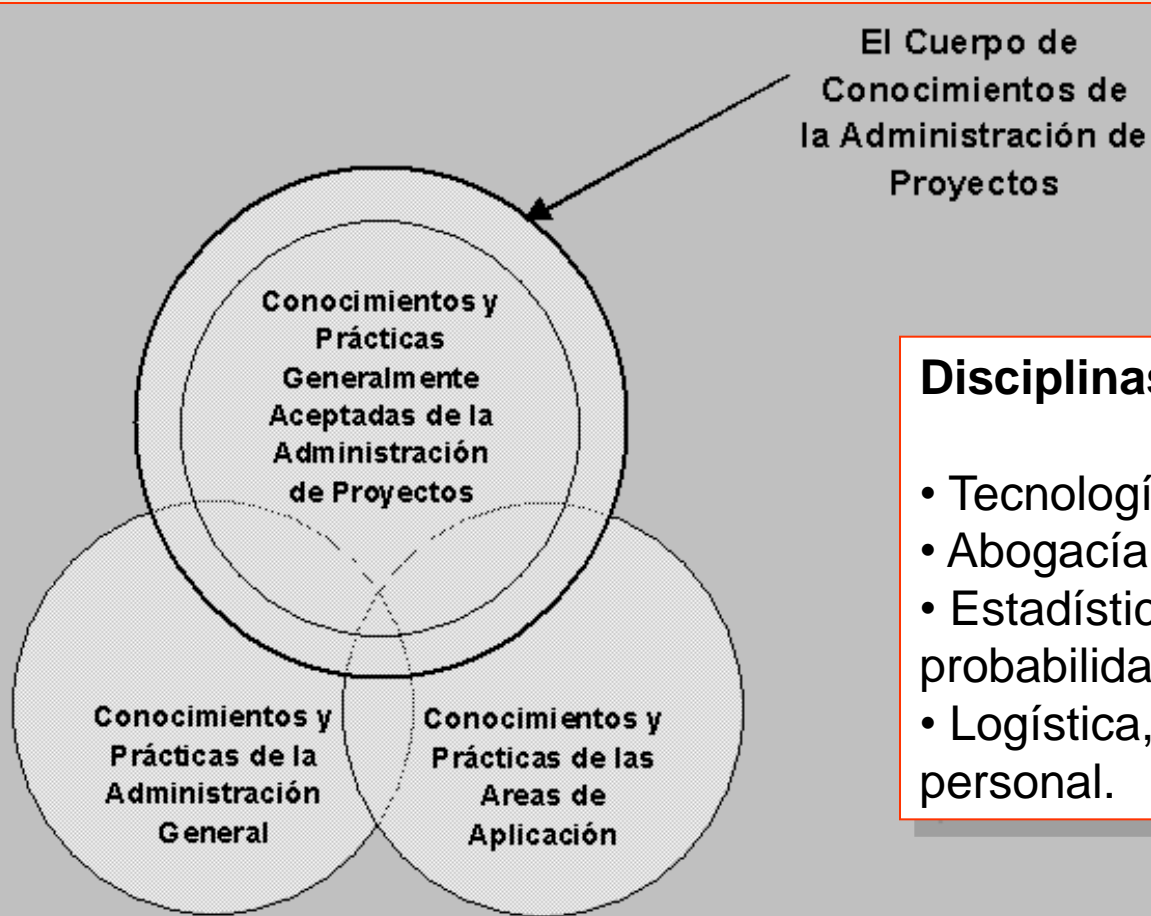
El Cuerpo de Conocimientos de la Administración de Proyectos

Conocimientos y Prácticas Generalmente Aceptadas de la Administración de Proyectos

Conocimientos y Prácticas de la Administración General

Conocimientos y Prácticas de las Areas de Aplicación

Disciplinas

• Tecnologí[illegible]
• Abogacía
• Estadístic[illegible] probabilida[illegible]
• Logística, personal.